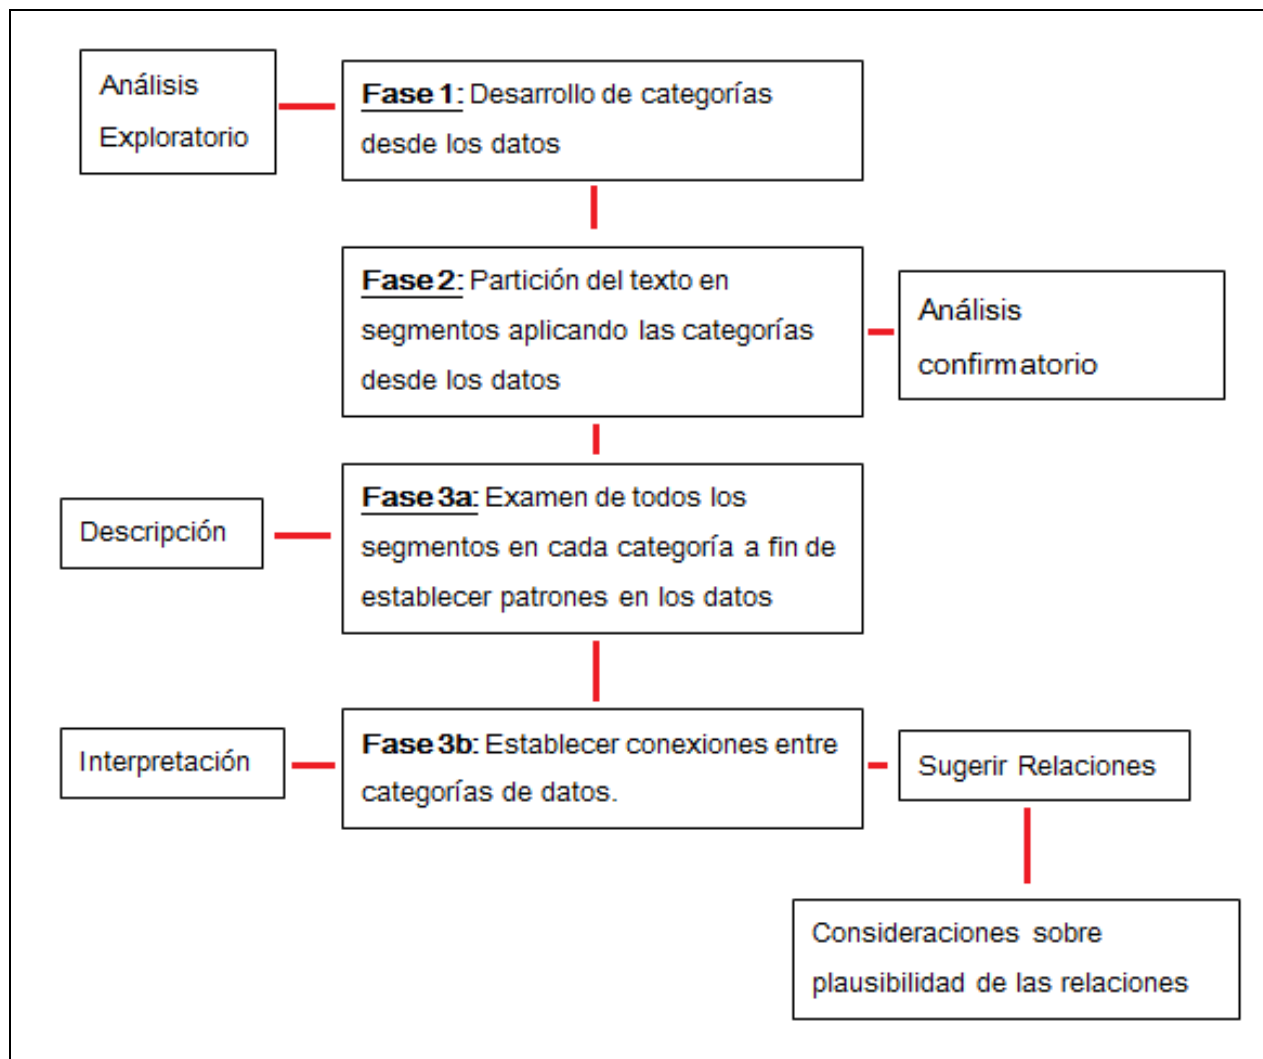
Análisis Exploratorio

**Fase 1:** Desarrollo de categorías desde los datos

**Fase 2:** Partición del texto en segmentos aplicando las categorías desde los datos

Análisis confirmatorio

Descripción

**Fase 3a:** Examen de todos los segmentos en cada categoría a fin de establecer patrones en los datos

Interpretación

**Fase 3b:** Establecer conexiones entre categorías de datos.

Sugerir Relaciones

Consideraciones sobre plausibilidad de las relaciones